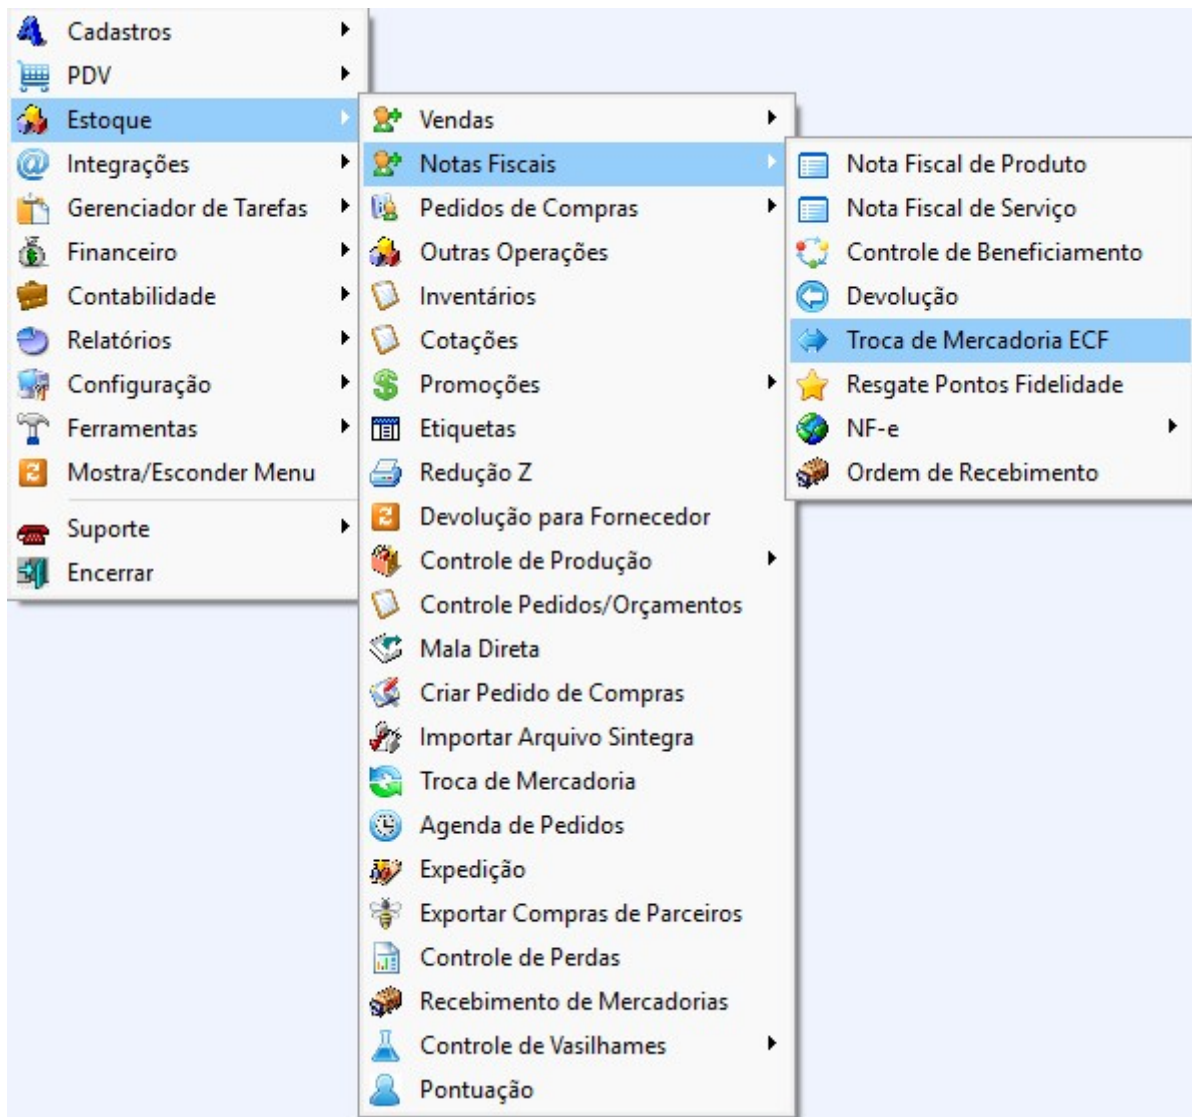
Cadastros
PDV
Estoque
Integrações
Gerenciador de Tarefas
Financeiro
Contabilidade
Relatórios
Configuração
Ferramentas
Mostra/Esconder Menu
Suporte
Encerrar

Vendas
Notas Fiscais
Pedidos de Compras
Outras Operações
Inventários
Cotações
Promoções
Etiquetas
Redução Z
Devolução para Fornecedor
Controle de Produção
Controle Pedidos/Orçamentos
Mala Direta
Criar Pedido de Compras
Importar Arquivo Sintegra
Troca de Mercadoria
Agenda de Pedidos
Expedição
Exportar Compras de Parceiros
Controle de Perdas
Recebimento de Mercadorias
Controle de Vasilhames
Pontuação

Nota Fiscal de Produto
Nota Fiscal de Serviço
Controle de Beneficiamento
Devolução
Troca de Mercadoria ECF
Resgate Pontos Fidelidade
NF-e
Ordem de Recebimento